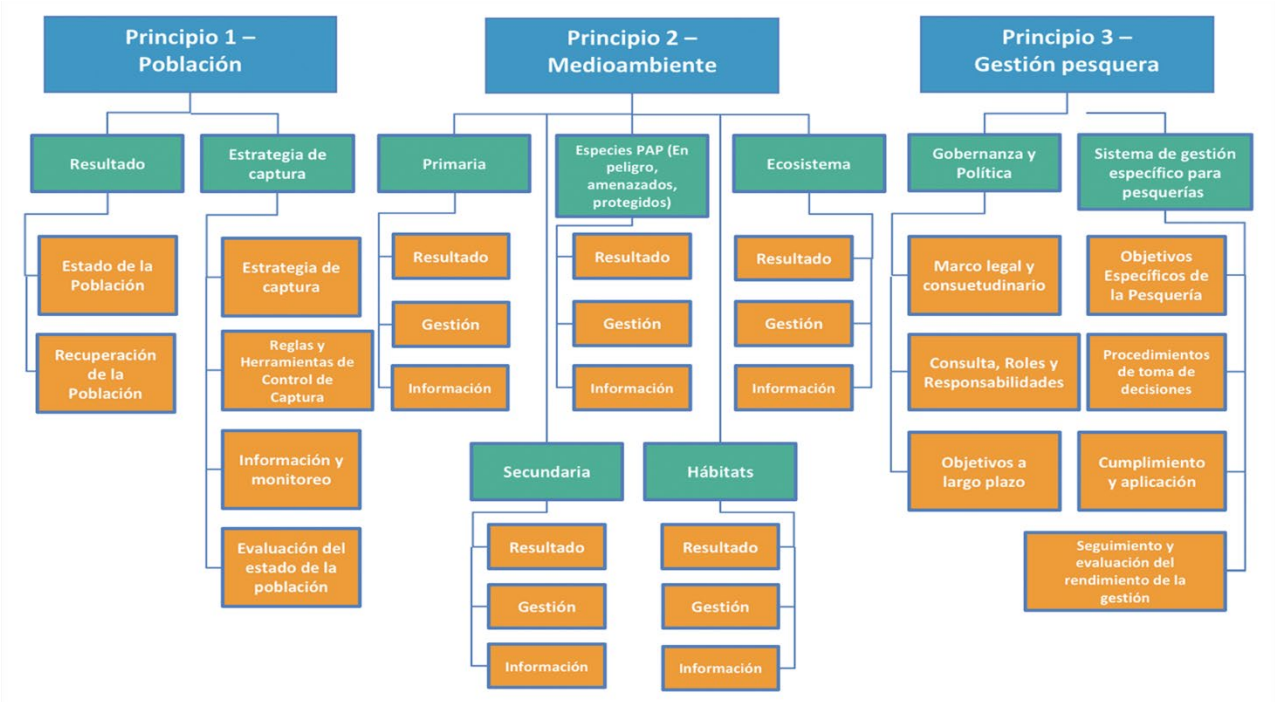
Principio 1 – Población

Resultado

Estado de la Población

Recuperación de la Población

Estrategia de captura

Estrategia de captura

Reglas y Herramientas de Control de Captura

Información y monitoreo

Evaluación del estado de la población

Principio 2 – Medioambiente

Primaria

Resultado

Gestión

Información

Especies PAP (En peligro, amenazados, protegidos)

Resultado

Gestión

Información

Ecosistema

Resultado

Gestión

Información

Secundaria

Resultado

Gestión

Información

Hábitats

Resultado

Gestión

Información

Principio 3 – Gestión pesquera

Gobernanza y Política

Marco legal y consuetudinario

Consulta, Roles y Responsabilidades

Objetivos a largo plazo

Sistema de gestión específico para pesquerías

Objetivos Específicos de la Pesquería

Procedimientos de toma de decisiones

Cumplimiento y aplicación

Seguimiento y evaluación del rendimiento de la gestión